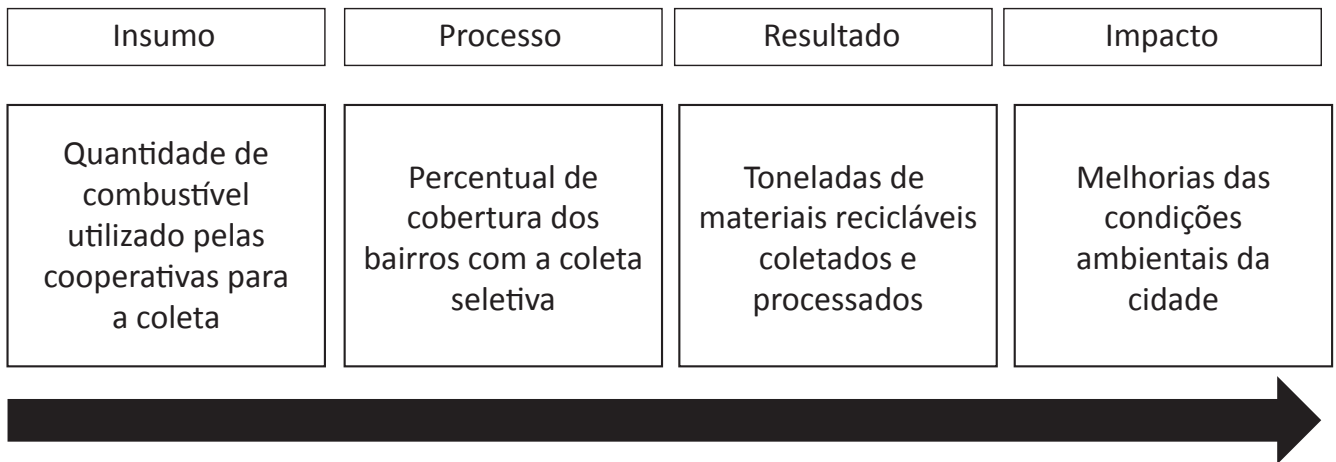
Insumo

Processo

Resultado

Impacto

Quantidade de combustível utilizado pelas cooperativas para a coleta

Percentual de cobertura dos bairros com a coleta seletiva

Toneladas de materiais recicláveis coletados e processados

Melhorias das condições ambientais da cidade